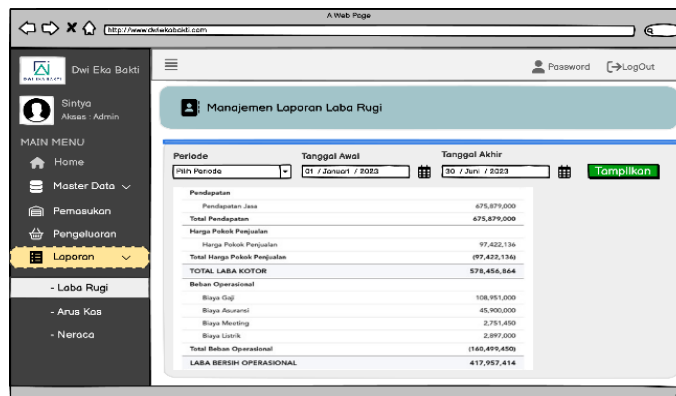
A Web Page

http://www.dwiekabakti.com

DWI EKA BAKTI

Dwi Eka Bakti

Password

LogOut

Sintya
Akses : Admin

MAIN MENU

Home

Master Data

Pemasukan

Pengeluaran

Laporan

- Laba Rugi

- Arus Kas

- Neraca

Manajemen Laporan Laba Rugi

Periode
Pilih Periode

Tanggal Awal
01 / Januari / 2023

Tanggal Akhir
30 / Juni / 2023

Tampilkan

| | |
|---|---|
| Pendapatan | |
| Pendapatan Jasa | 675,879,000 |
| Total Pendapatan | 675,879,000 |
| Harga Pokok Penjualan | |
| Harga Pokok Penjualan | 97,422,136 |
| Total Harga Pokok Penjualan | (97,422,136) |
| TOTAL LABA KOTOR | 578,456,864 |
| Beban Operasional | |
| Biaya Gaji | 108,951,000 |
| Biaya Asuransi | 45,900,000 |
| Biaya Meeting | 2,751,450 |
| Biaya Listrik | 2,897,000 |
| Total Beban Operasional | (160,499,450) |
| LABA BERSIH OPERASIONAL | 417,957,414 |